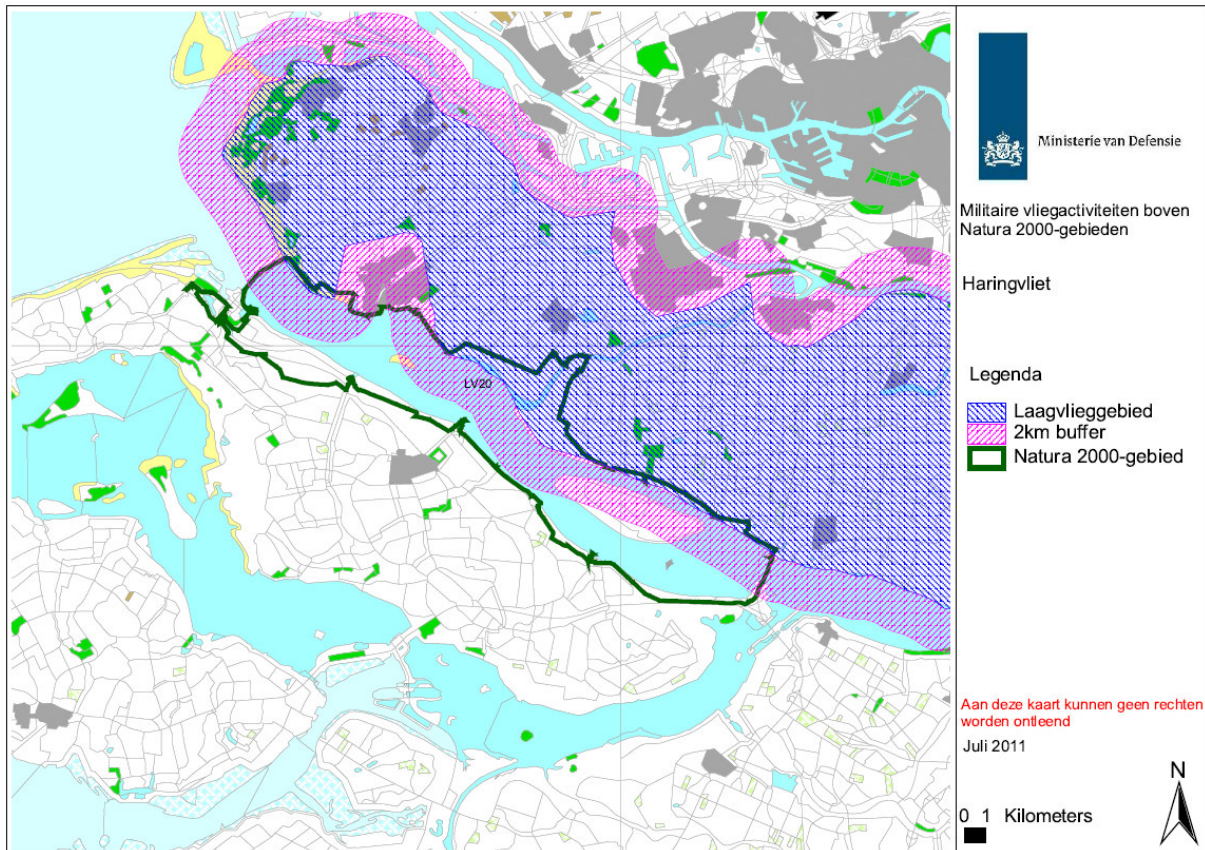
LV20

Ministerie van Defensie

Militaire vliegactiviteiten boven Natura 2000-gebieden

Haringvliet

Legenda

Laagvliegbebied
2km buffer
Natura 2000-gebied

Aan deze kaart kunnen geen rechten worden ontleend

Juli 2011

N

0 1 Kilometers